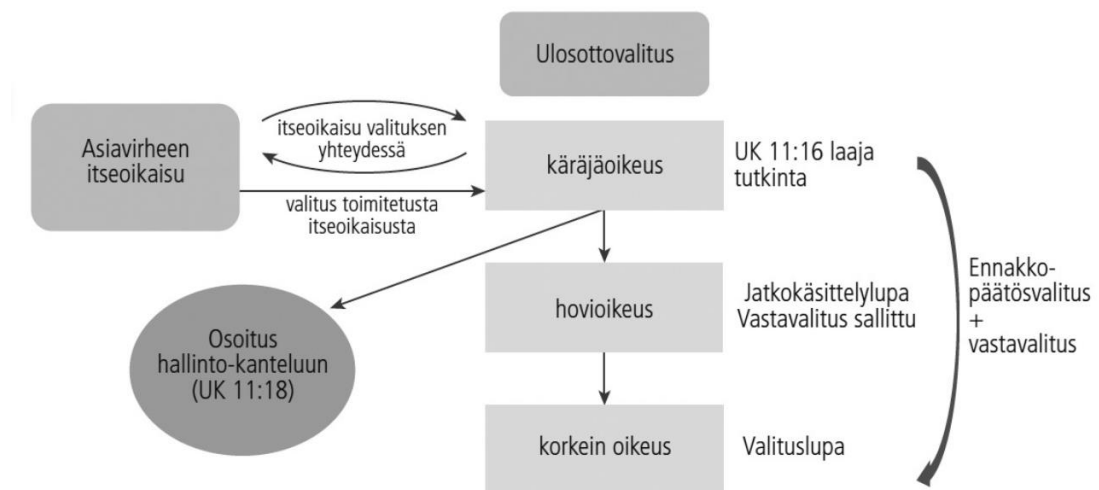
Ulosottovalitus

Asiavirheen itseoikaisu

itseoikaisu valituksen yhteydessä

käräjäoikeus

UK 11:16 laaja tutkinta

valitus toimitetusta itseoikaisusta

hovioikeus

Jatkokäsittelylupa
Vastavalitus sallittu

Ennakkopäätösvalitus
+
vastavalitus

Osoitus hallinto-kanteluun (UK 11:18)

korkein oikeus

Valituslupa